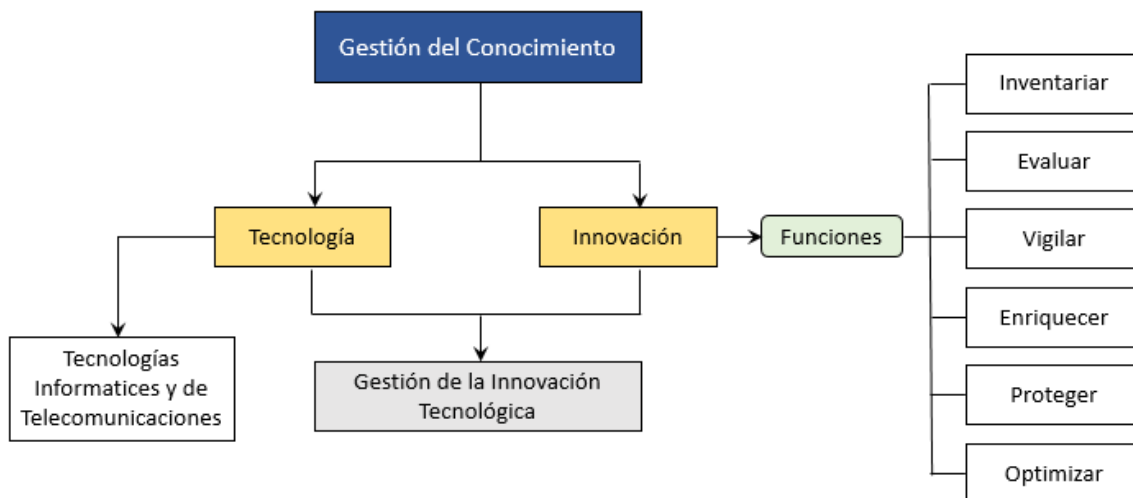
Gestión del Conocimiento

Tecnología

Innovación

Funciones

Inventariar

Evaluar

Vigilar

Enriquecer

Proteger

Optimizar

Tecnologías Informatices y de Telecomunicaciones

Gestión de la Innovación Tecnológica